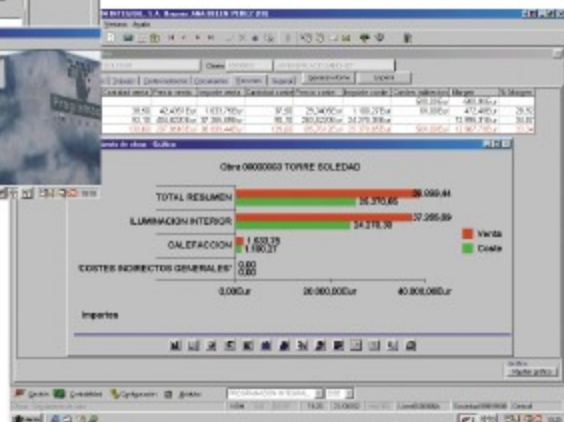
Ventana Ayuda

Obra 08000003 TORRE SOLEDAD

TOTAL RESUMEN
ILUMINACION INTERIOR
CALEFACCION
COSTES INDIRECTOS GENERALES

38.099,44
26.370,85
37.265,89
24.278,38
1.633,75
1.180,27
0,00
0,00

Venta
Coste

0,00Eur
20.000,00Eur
40.000,00Eur

Importes

Gestión
Contabilidad
Configuración
Ayuda